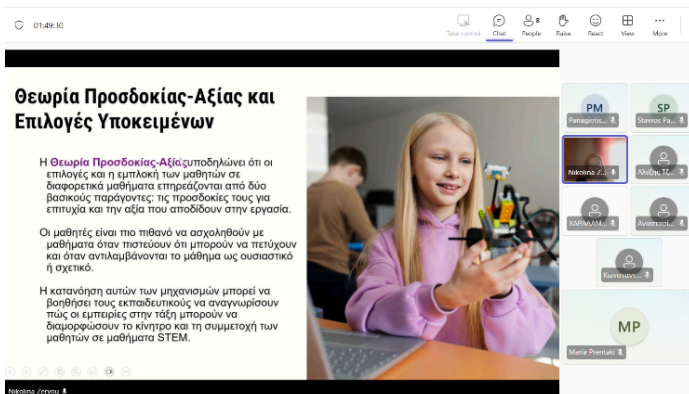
01:49:10

Take control Chat People 8 Raise React View More

Θεωρία Προσδοκίας-Αξίας και Επιλογές Υποκειμένων

Η Θεωρία Προσδοκίας-Αξίας υποδηλώνει ότι οι επιλογές και η εμπλοκή των μαθητών σε διαφορετικά μαθήματα επηρεάζονται από δύο βασικούς παράγοντες: τις προσδοκίες τους για επιτυχία και την αξία που αποδίδουν στην εργασία.

Οι μαθητές είναι πιο πιθανό να ασχοληθούν με μαθήματα όταν πιστεύουν ότι μπορούν να πετύχουν και όταν αντιλαμβάνονται το μάθημα ως ουσιαστικό ή σχετικό.

Η κατανόηση αυτών των μηχανισμών μπορεί να βοηθήσει τους εκπαιδευτικούς να αναγνωρίσουν πώς οι εμπειρίες στην τάξη μπορούν να διαμορφώσουν το κίνητρο και τη συμμετοχή των μαθητών σε μαθήματα STEM.

Nikolina Zervou

PM Panagiotis...
SP Stavros Pa...
Nikolina Z...
Αλέξης ΤΖ...
ΚΑΡΑΜΑ...
Αναστασ...
Κωνσταντ...
MP Maria Prentaki